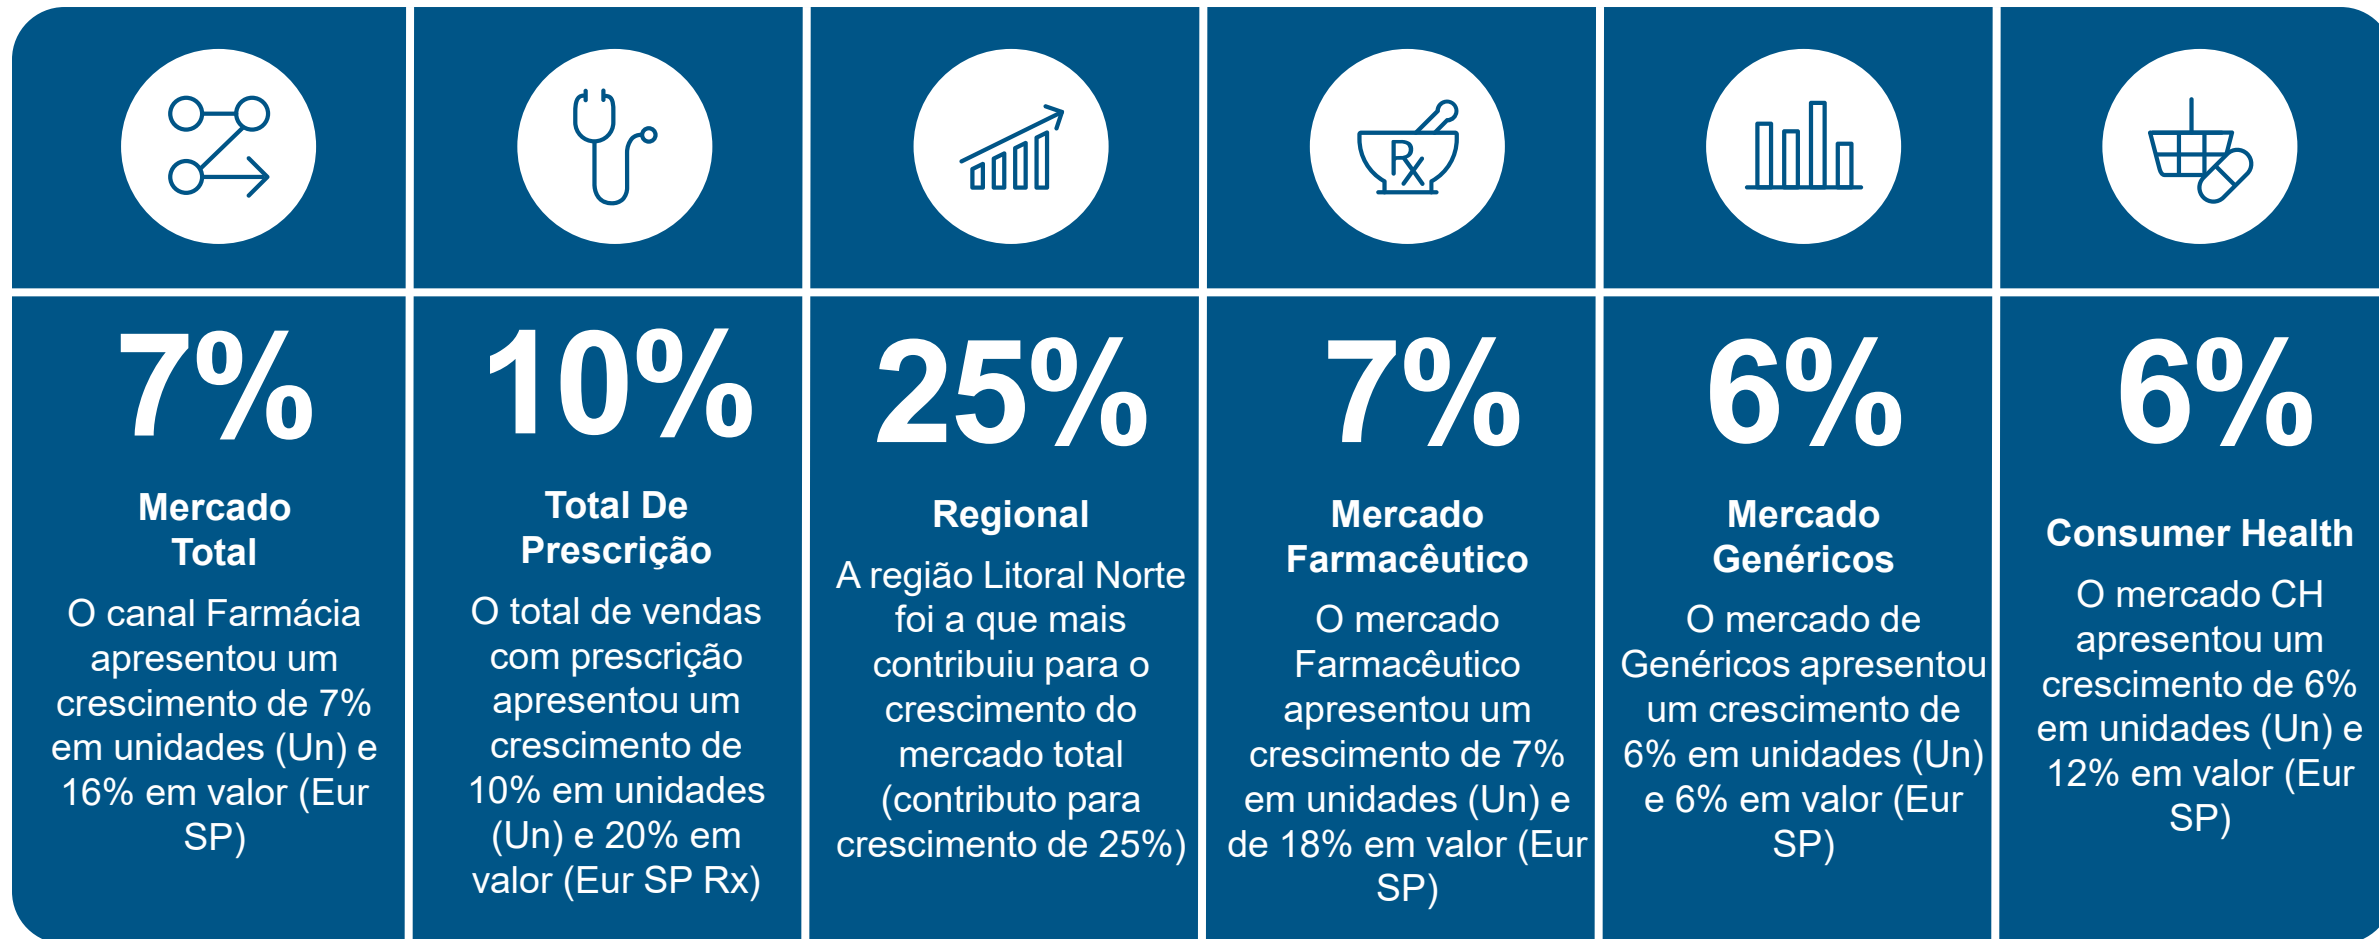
7%

Mercado Total

O canal Farmácia apresentou um crescimento de 7% em unidades (Un) e 16% em valor (Eur SP)

10%

Total De Prescrição

O total de vendas com prescrição apresentou um crescimento de 10% em unidades (Un) e 20% em valor (Eur SP Rx)

25%

Regional

A região Litoral Norte foi a que mais contribuiu para o crescimento do mercado total (contributo para crescimento de 25%)

7%

Mercado Farmacêutico

O mercado Farmacêutico apresentou um crescimento de 7% em unidades (Un) e de 18% em valor (Eur SP)

6%

Mercado Genéricos

O mercado de Genéricos apresentou um crescimento de 6% em unidades (Un) e 6% em valor (Eur SP)

6%

Consumer Health

O mercado CH apresentou um crescimento de 6% em unidades (Un) e 12% em valor (Eur SP)